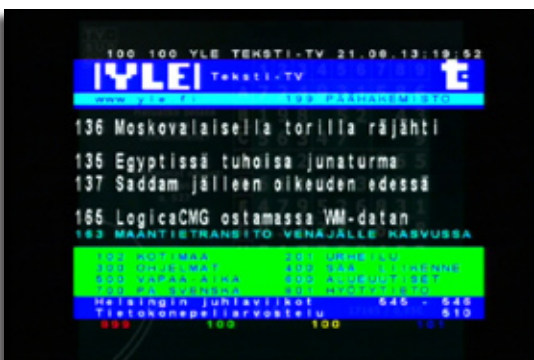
100 100 YLE TEKSTI-TV 21.08.13:19:52

YLE Teksti-TV

www.yle.fi 199 PÄÄHAKEMISTO

136 Moskovalaisella torilla räjähti

135 Egyptissä tuhoisa junaturma
137 Saddam jälleen oikeuden edessä

165 LogicaCMG ostamassa WM-datan
163 MAANTIETRANSITO VENÄJÄLLE KASVUSSA

102 KOTIMAA 201 URHEILU
300 OHJELMAT 400 SÄÄ LIIKENNE
500 VAPAA AIKA 600 ALUEUUTISET
700 PÅ SVENSKA 800 HYÖTYTIETO
Helsingin juhlaviikot 645 - 646
Tietokonepeliarvostelu 510
899 100 100 101